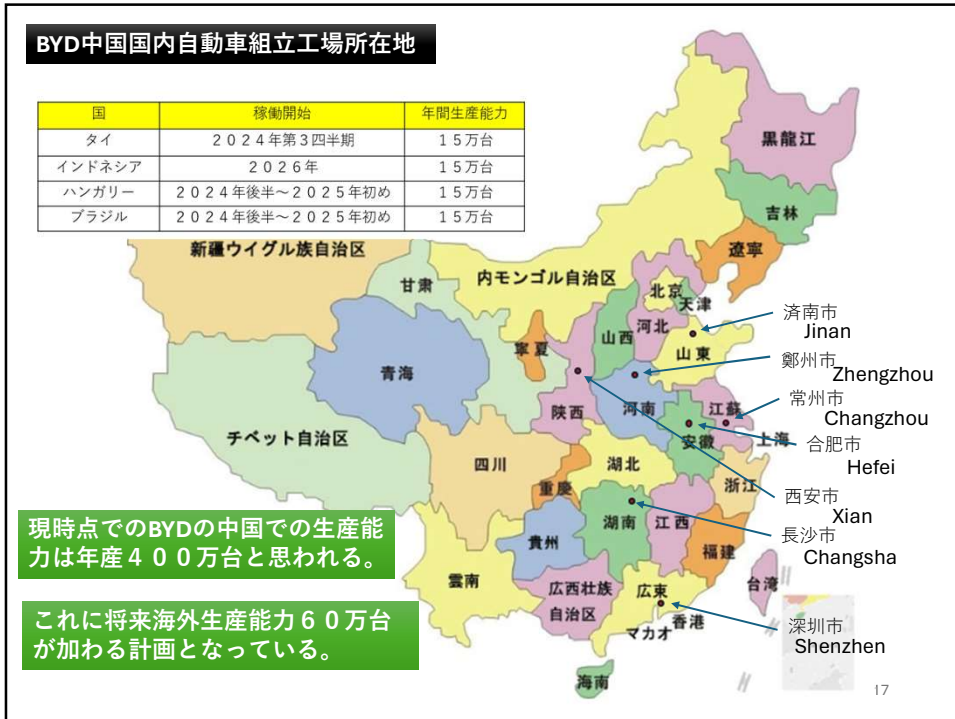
BYD中国国内自動車組立工場所在地

| 国 | 稼働開始 | 年間生産能力 |
|---|---|---|
| タイ | ２０２４年第３四半期 | １５万台 |
| インドネシア | ２０２６年 | １５万台 |
| ハンガリー | ２０２４年後半～２０２５年初め | １５万台 |
| ブラジル | ２０２４年後半～２０２５年初め | １５万台 |

黒龍江
吉林
遼寧
新疆ウイグル族自治区
甘粛
内モンゴル自治区
北京
天津
河北
山西
寧夏
青海
山東
陝西
河南
江蘇
安徽
上海
チベット自治区
四川
湖北
重慶
浙江
湖南
江西
貴州
福建
雲南
広西壮族自治区
広東
台湾
香港
マカオ
海南

済南市
Jinan
鄭州市
Zhengzhou
常州市
Changzhou
合肥市
Hefei
西安市
Xian
長沙市
Changsha
深圳市
Shenzhen

現時点でのBYDの中国での生産能力は年産４００万台と思われる。

これに将来海外生産能力６０万台が加わる計画となっている。

17